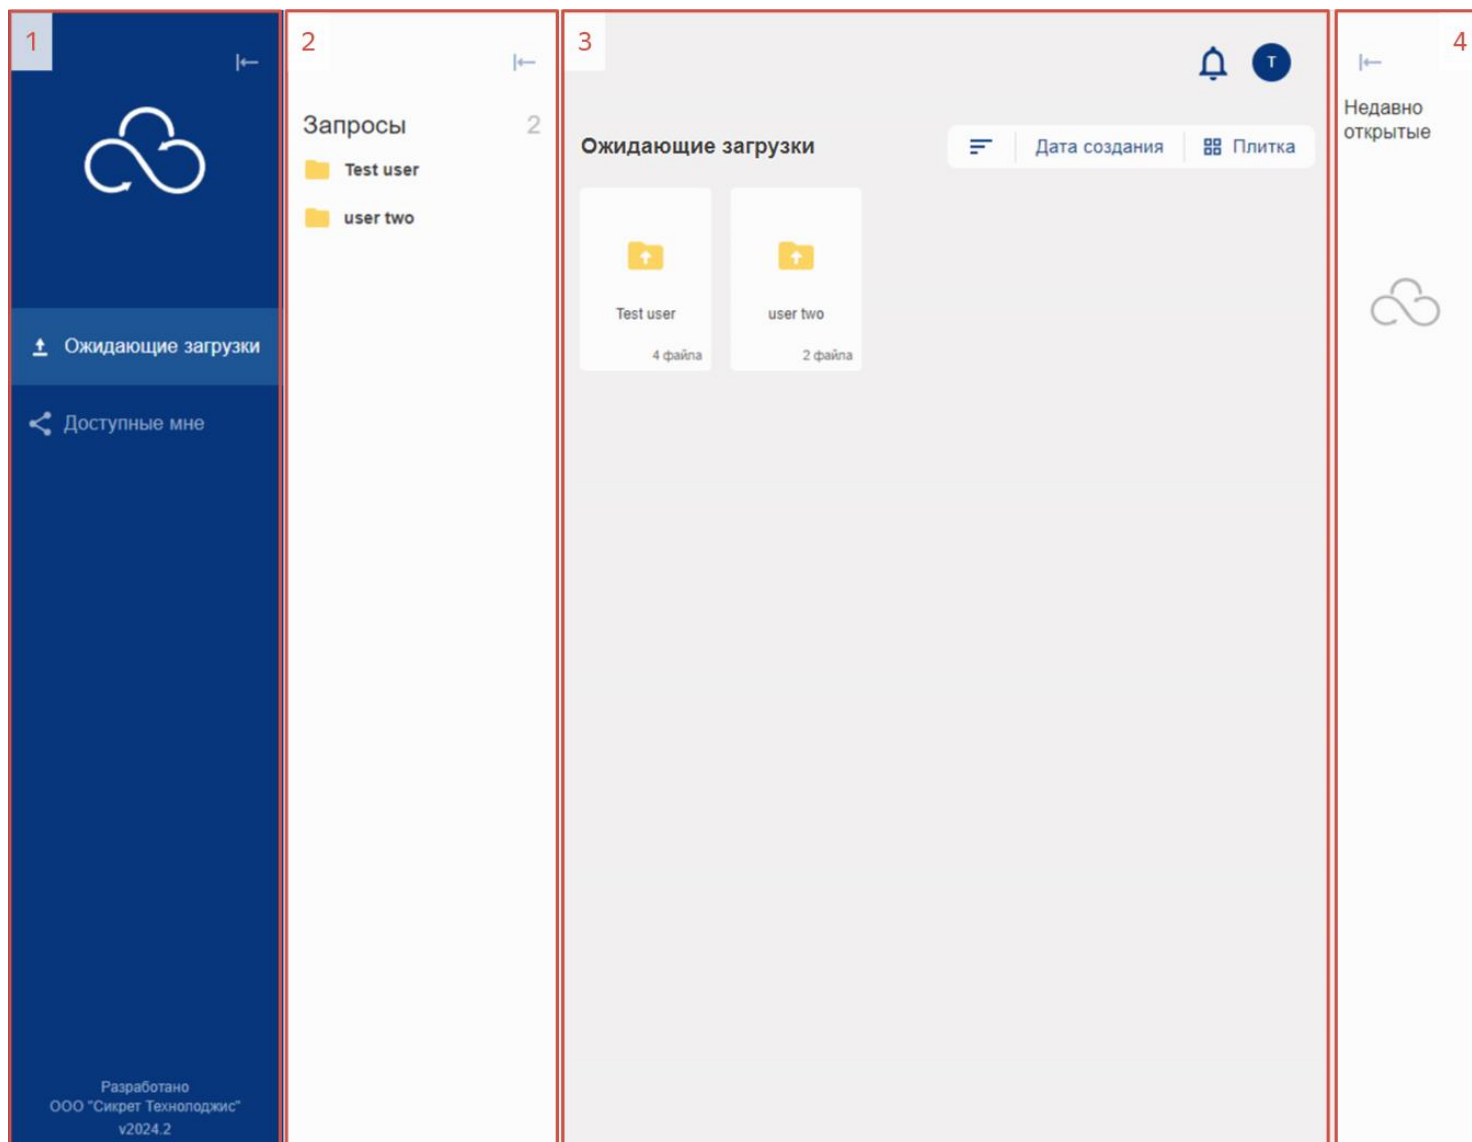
1

Ожидающие загрузки

Доступные мне

Разработано
ООО "Сикрет Технолоджис"
v2024.2

2

Запросы 2

Test user

user two

3

T

Ожидающие загрузки

Дата создания

Плитка

Test user
4 файла

user two
2 файла

4

Недавно открытые